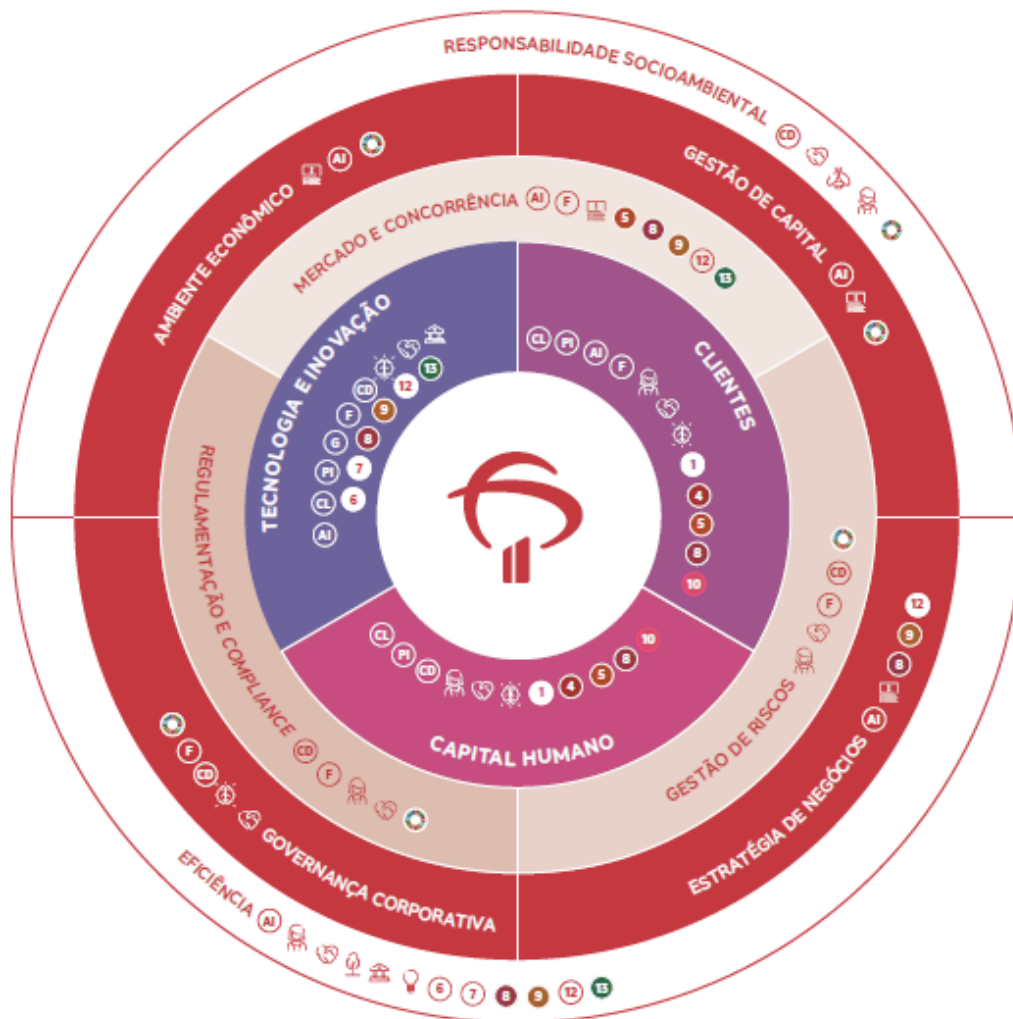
RESPONSABILIDADE SOCIOAMBIENTAL CD

GESTÃO DE CAPITAL AI

AMBIENTE ECONÔMICO AI

MERCADO E CONCORRÊNCIA AI F 5 8 9 12 13

TECNOLOGIA E INOVAÇÃO 13 CD 12 F 9 G 8 PI 7 CL 6 AI

CLIENTES CL PI AI F 1 4 5 8 10

REGULAMENTAÇÃO E COMPLIANCE CD F

GESTÃO DE RISCOS CD F

ESTRATÉGIA DE NEGÓCIOS 12 9 8 AI

CAPITAL HUMANO CL PI CD 1 4 5 8 10

GOVERNANÇA CORPORATIVA F CD

EFICIÊNCIA AI 6 7 8 9 12 13